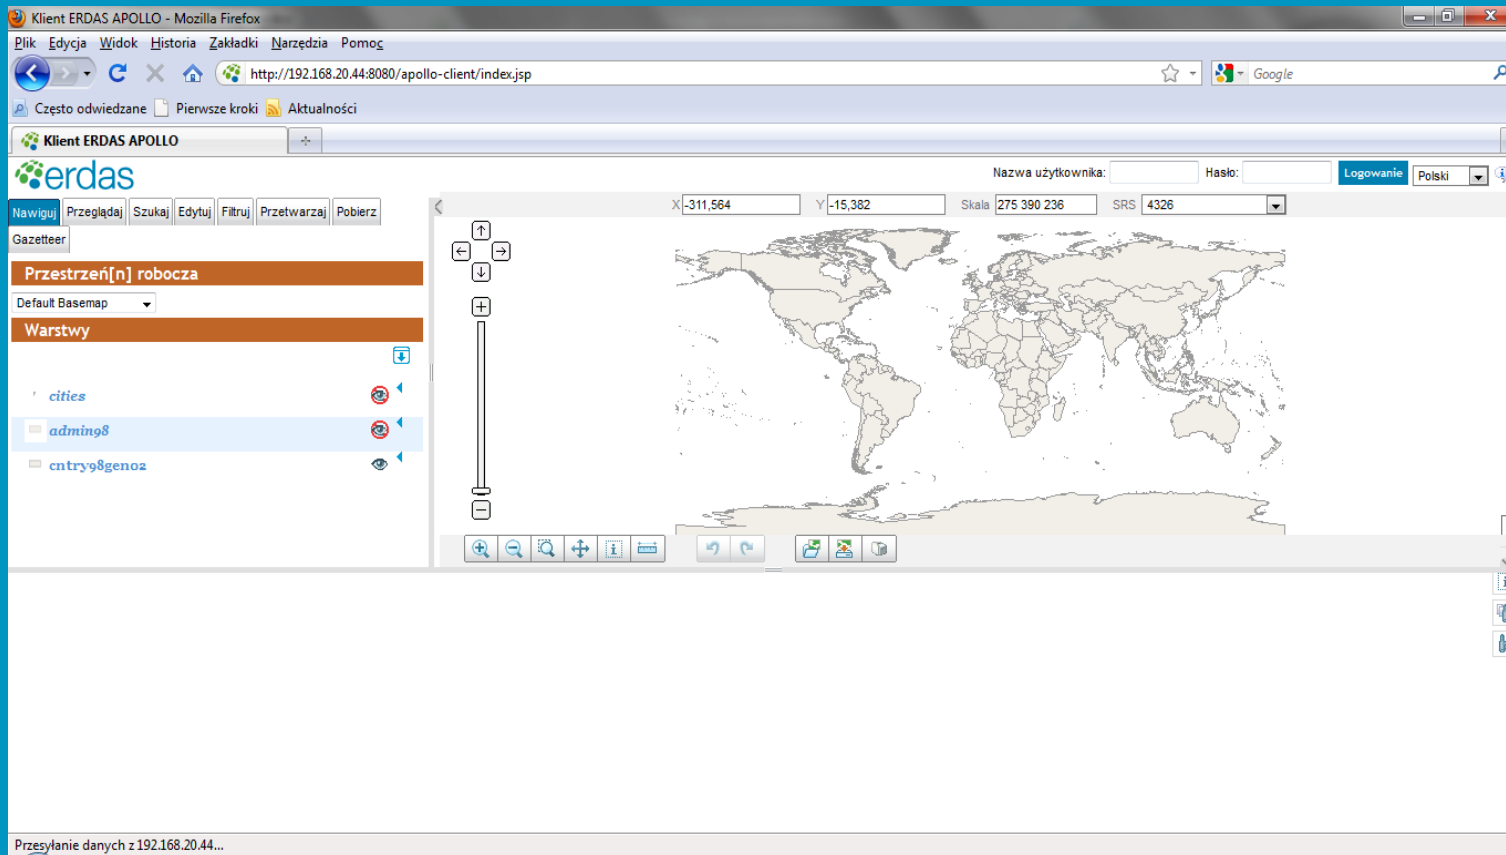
Klient ERDAS APOLLO - Mozilla Firefox

Plik Edycja Widok Historia Zakładki Narzędzia Pomoc

http://192.168.20.44:8080/apollo-client/index.jsp

Google

Często odwiedzane Pierwsze kroki Aktualności

Klient ERDAS APOLLO

erdas

Nazwa użytkownika: Hasło: Logowanie Polski

Nawiguj Przeglądaj Szukaj Edytuj Filtruj Przetwarzaj Pobierz Gazetteer

X -311,564 Y -15,382 Skala 275 390 236 SRS 4326

Przestrzeń[n] robocza

Default Basemap

Warstwy

cities

admin98

cntry98geno2

Przesyłanie danych z 192.168.20.44...